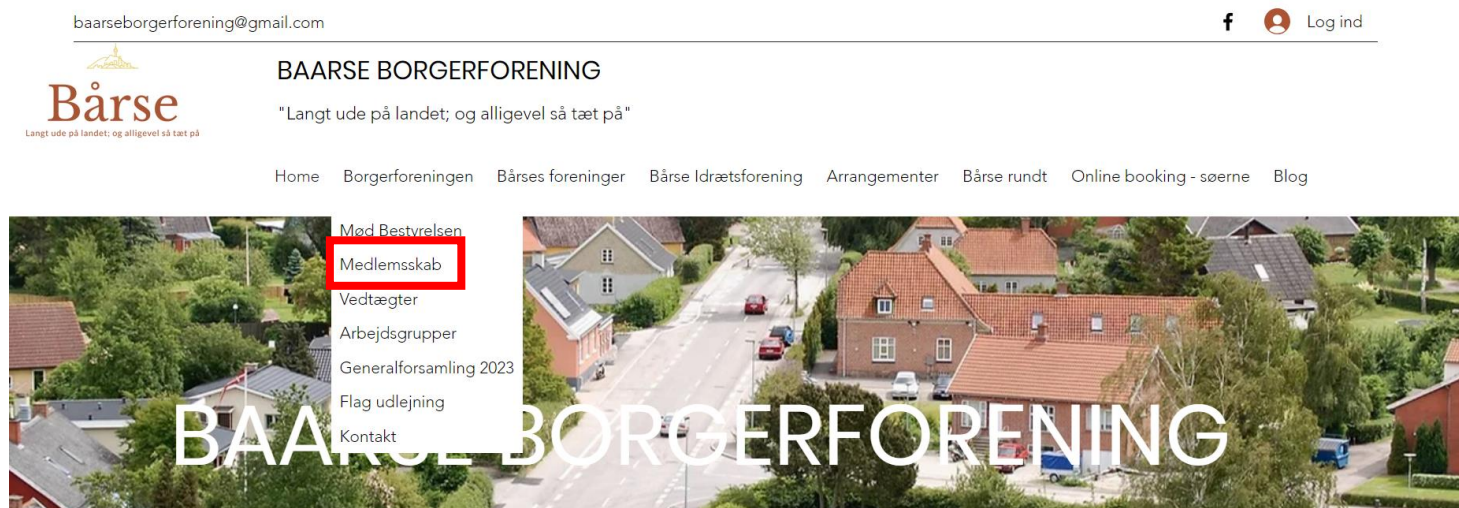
baarseborgerforening@gmail.com

Log ind

Bårse
Langt ude på landet; og alligevel så tæt på

BAARSE BORGERFORENING

"Langt ude på landet; og alligevel så tæt på"

Home Borgerforeningen Bårses foreninger Bårse Idrætsforening Arrangementer Bårse rundt Online booking - søerne Blog

Mød Bestyrelsen
Medlemsskab
Vedtægter
Arbejdsgrupper
Generalforsamling 2023
Flag udlejning
Kontakt

BAARSE BORGERFORENING